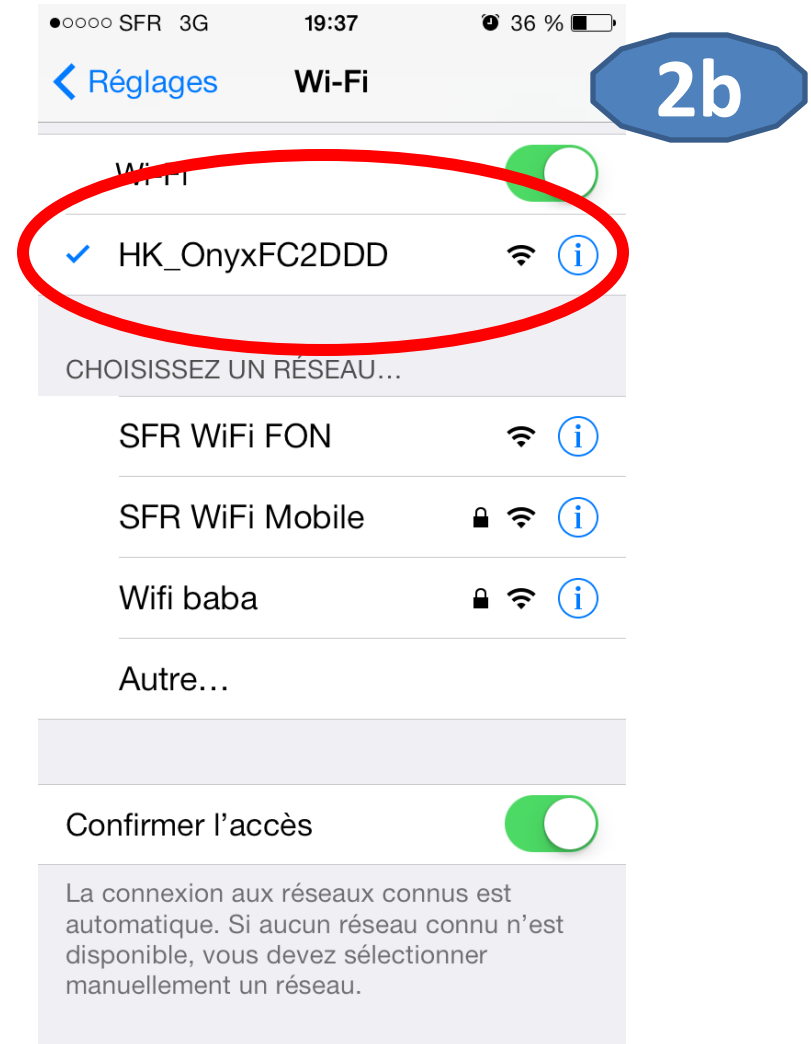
●○○○○ SFR 3G 19:37 36 %

‹ Réglages Wi-Fi

2b

Wi-Fi

✓ HK_OnyxFC2DDD

CHOISISSEZ UN RÉSEAU…

SFR WiFi FON

SFR WiFi Mobile

Wifi baba

Autre…

Confirmer l’accès

La connexion aux réseaux connus est automatique. Si aucun réseau connu n’est disponible, vous devez sélectionner manuellement un réseau.